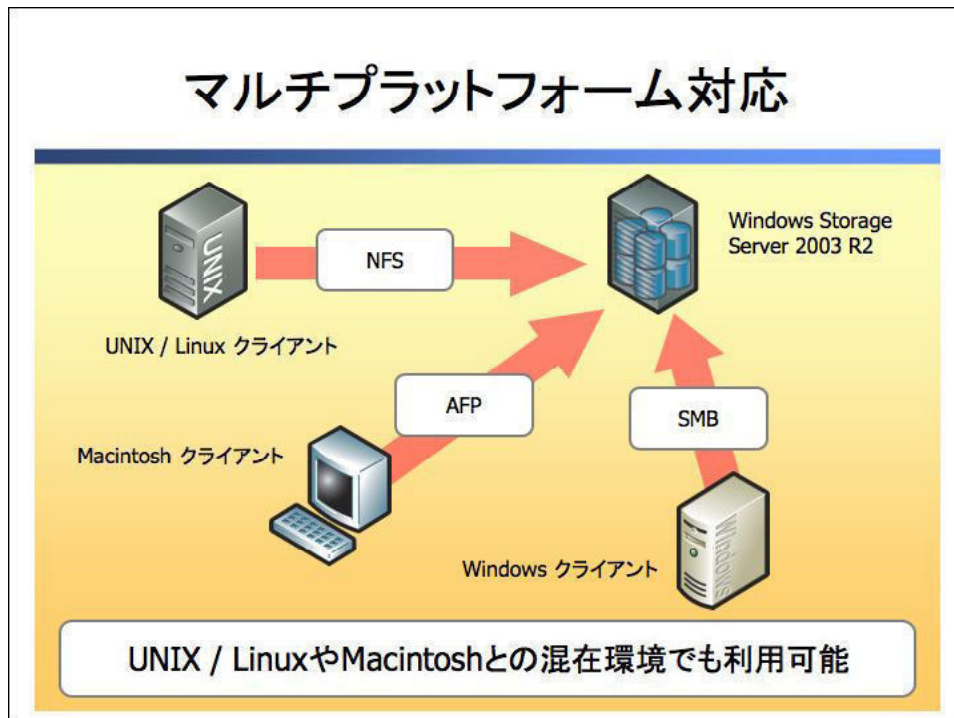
マルチプラットフォーム対応

UNIX

NFS

Windows Storage Server 2003 R2

UNIX / Linux クライアント

AFP

SMB

Macintosh クライアント

Windows クライアント

Windows

UNIX / LinuxやMacintoshとの混在環境でも利用可能